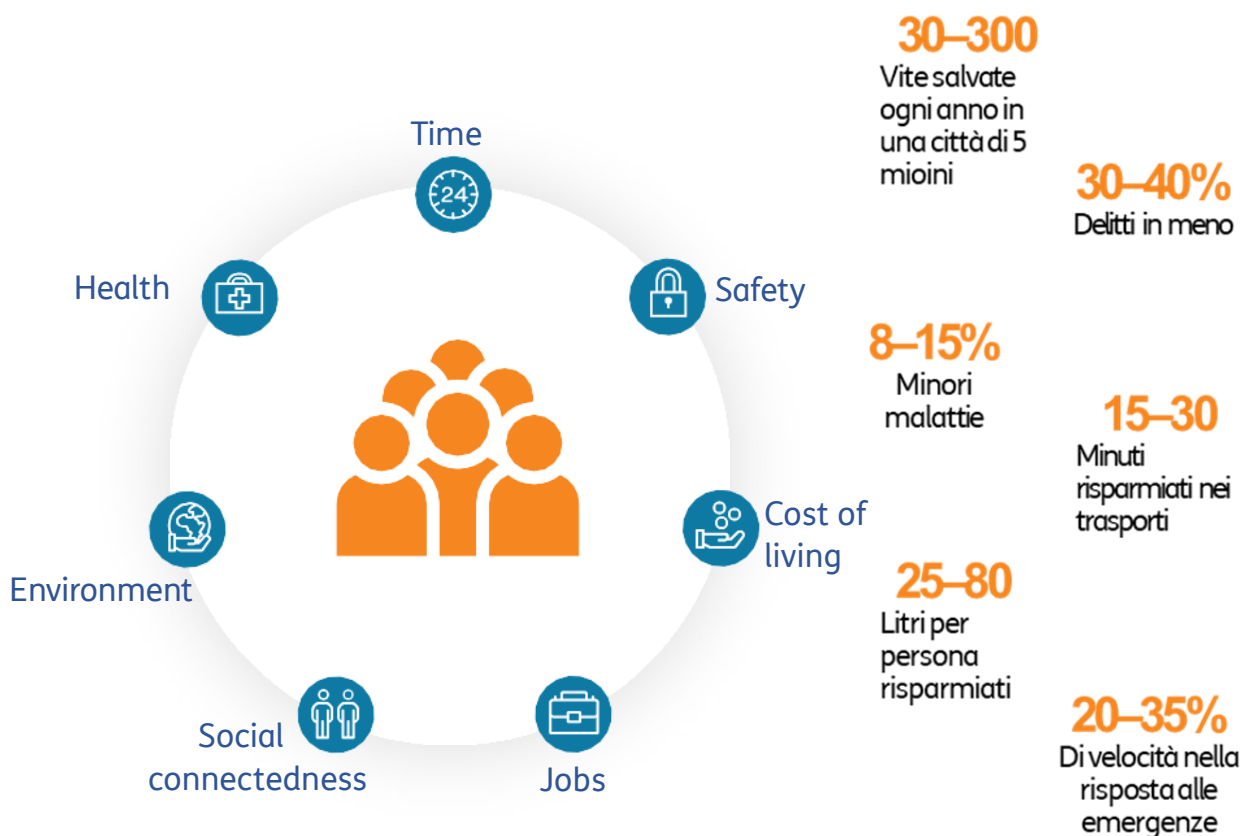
Time

24

Health

Safety

Cost of living

Environment

Social connectedness

Jobs

30–300
Vite salvate ogni anno in una città di 5 mioini

30–40%
Delitti in meno

8–15%
Minori malattie

15–30
Minuti risparmiati nei trasporti

25–80
Litri per persona risparmiati

20–35%
Di velocità nella risposta alle emergenze